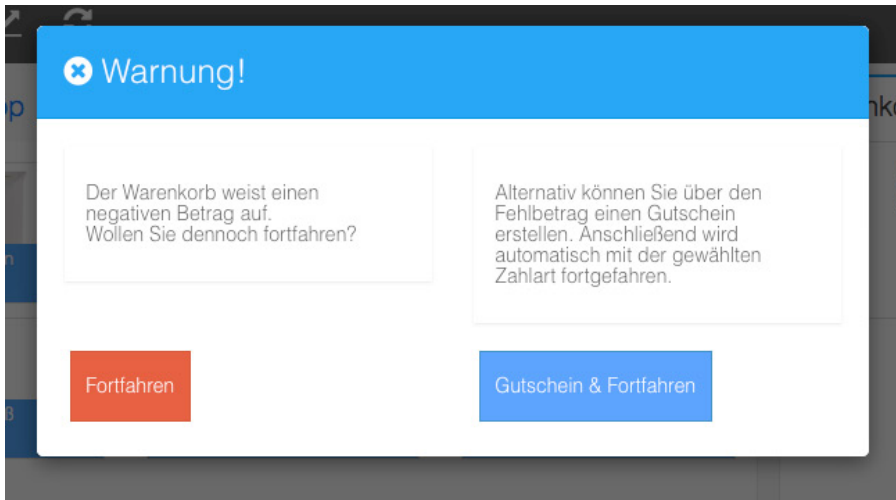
Warnung!

Der Warenkorb weist einen negativen Betrag auf.
Wollen Sie dennoch fortfahren?

Alternativ können Sie über den Fehlbetrag einen Gutschein erstellen. Anschließend wird automatisch mit der gewählten Zahlart fortgefahren.

Fortfahren

Gutschein & Fortfahren